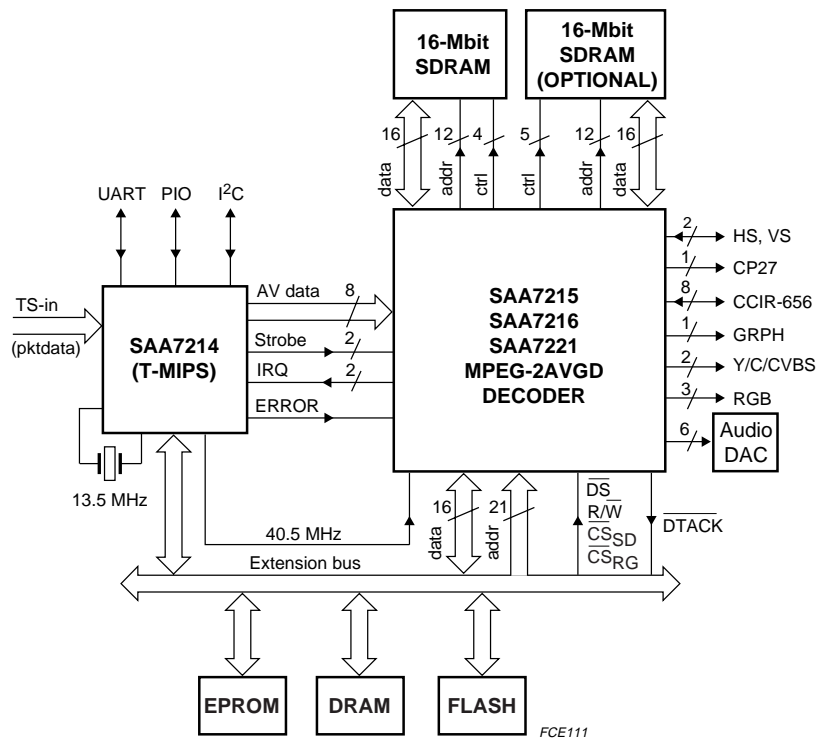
16-Mbit SDRAM

16-Mbit SDRAM (OPTIONAL)

16
12
4
5
12
16

data
addr
ctrl
ctrl
addr
data

UART
PIO
I$^2$C

TS-in
(pktdata)

SAA7214 (T-MIPS)

AV data
8
Strobe
2
IRQ
2
ERROR

SAA7215
SAA7216
SAA7221
MPEG-2AVGD
DECODER

2
HS, VS
1
CP27
8
CCIR-656
1
GRPH
2
Y/C/CVBS
3
RGB
6
Audio DAC

13.5 MHz

40.5 MHz

16
21
data
addr

$\overline{DS}$
R/$\overline{W}$
$\overline{CS}_{SD}$
$\overline{CS}_{RG}$

$\overline{DTACK}$

Extension bus

EPROM
DRAM
FLASH

FCE111